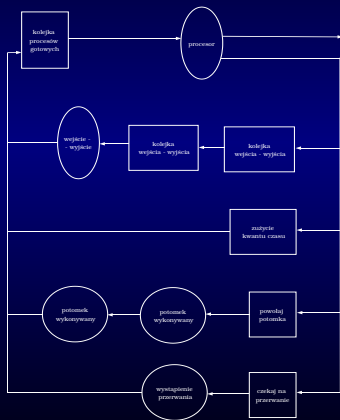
kolejka procesów gotowych

procesor

wejście - - wyjście

kolejka wejścia - wyjścia

kolejka wejścia - wyjścia

zużycie kwantu czasu

potomek wykonywany

potomek wykonywany

powołaj potomka

wystąpienie przerwania

czekaj na przerwanie